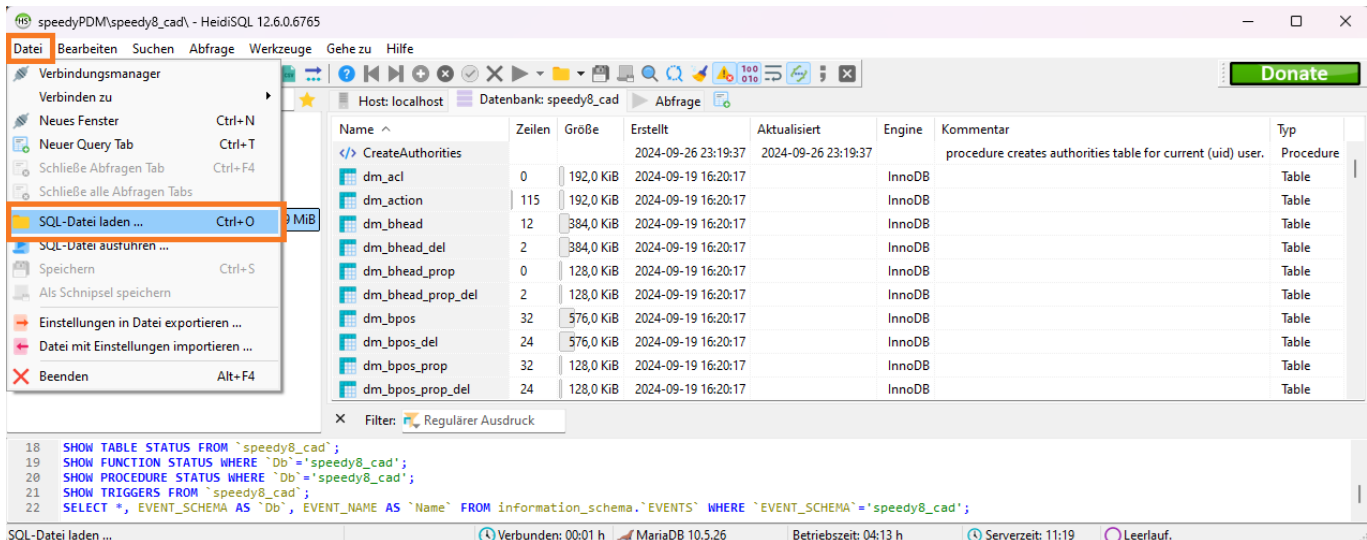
speedyPDM\speedy8_cad\ - HeidiSQL 12.6.0.6765

Datei Bearbeiten Suchen Abfrage Werkzeuge Gehe zu Hilfe

Verbindungsmanager
Verbinden zu
Neues Fenster Ctrl+N
Neuer Query Tab Ctrl+T
Schließe Abfragen Tab Ctrl+F4
Schließe alle Abfragen Tabs
SQL-Datei laden ... Ctrl+O
SQL-Datei ausführen ...
Speichern Ctrl+S
Als Schnipsel speichern
Einstellungen in Datei exportieren ...
Datei mit Einstellungen importieren ...
Beenden Alt+F4

Donate

Host: localhost Datenbank: speedy8_cad Abfrage

9 MiB

| Name | Zeilen | Größe | Erstellt | Aktualisiert | Engine | Kommentar | Typ |
|---|---|---|---|---|---|---|---|
| CreateAuthorities | | | 2024-09-26 23:19:37 | 2024-09-26 23:19:37 | | procedure creates authorities table for current (uid) user. | Procedure |
| dm_acl | 0 | 192,0 KiB | 2024-09-19 16:20:17 | | InnoDB | | Table |
| dm_action | 115 | 192,0 KiB | 2024-09-19 16:20:17 | | InnoDB | | Table |
| dm_bhead | 12 | 384,0 KiB | 2024-09-19 16:20:17 | | InnoDB | | Table |
| dm_bhead_del | 2 | 384,0 KiB | 2024-09-19 16:20:17 | | InnoDB | | Table |
| dm_bhead_prop | 0 | 128,0 KiB | 2024-09-19 16:20:17 | | InnoDB | | Table |
| dm_bhead_prop_del | 2 | 128,0 KiB | 2024-09-19 16:20:17 | | InnoDB | | Table |
| dm_bpos | 32 | 576,0 KiB | 2024-09-19 16:20:17 | | InnoDB | | Table |
| dm_bpos_del | 24 | 576,0 KiB | 2024-09-19 16:20:17 | | InnoDB | | Table |
| dm_bpos_prop | 32 | 128,0 KiB | 2024-09-19 16:20:17 | | InnoDB | | Table |
| dm_bpos_prop_del | 24 | 128,0 KiB | 2024-09-19 16:20:17 | | InnoDB | | Table |

Filter: Regulärer Ausdruck

18 SHOW TABLE STATUS FROM `speedy8_cad`;
19 SHOW FUNCTION STATUS WHERE `Db`='speedy8_cad';
20 SHOW PROCEDURE STATUS WHERE `Db`='speedy8_cad';
21 SHOW TRIGGERS FROM `speedy8_cad`;
22 SELECT *, EVENT_SCHEMA AS `Db`, EVENT_NAME AS `Name` FROM information_schema.`EVENTS` WHERE `EVENT_SCHEMA`='speedy8_cad';

SQL-Datei laden ... Verbunden: 00:01 h MariaDB 10.5.26 Betriebszeit: 04:13 h Serverzeit: 11:19 Leerlauf.